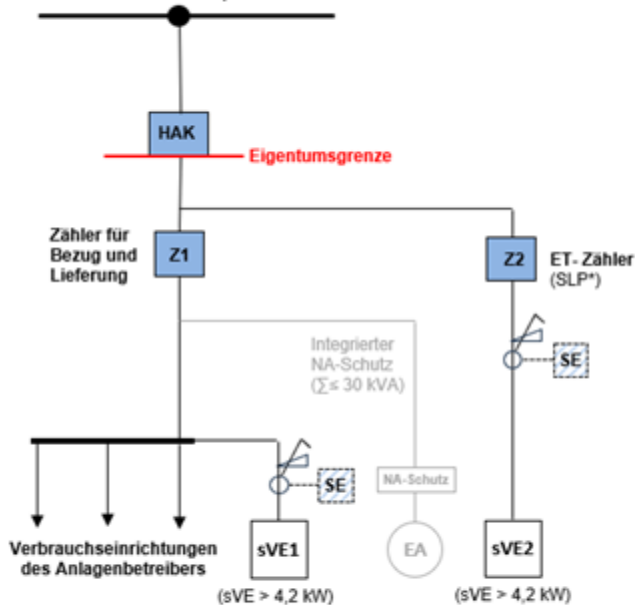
HAK

Eigentumsgrenze

Zähler für Bezug und Lieferung

Z1

Z2

ET- Zähler (SLP*)

Integrierter NA-Schutz ($\sum \leq$ 30 kVA)

SE

SE

NA-Schutz

Verbrauchseinrichtungen des Anlagenbetreibers

sVE1

(sVE > 4,2 kW)

EA

sVE2

(sVE > 4,2 kW)